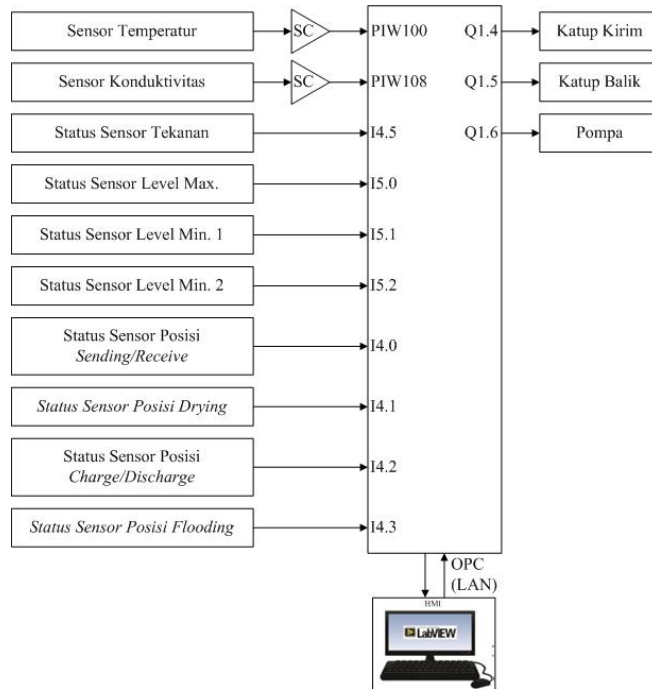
Sensor Temperatur
SC
PIW100
Q1.4
Katup Kirim

Sensor Konduktivitas
SC
PIW108
Q1.5
Katup Balik

Status Sensor Tekanan
I4.5
Q1.6
Pompa

Status Sensor Level Max.
I5.0

Status Sensor Level Min. 1
I5.1

Status Sensor Level Min. 2
I5.2

Status Sensor Posisi *Sending/Receive*
I4.0

*Status Sensor Posisi Drying*
I4.1

Status Sensor Posisi *Charge/Discharge*
I4.2

*Status Sensor Posisi Flooding*
I4.3

OPC (LAN)

HMI
LabVIEW